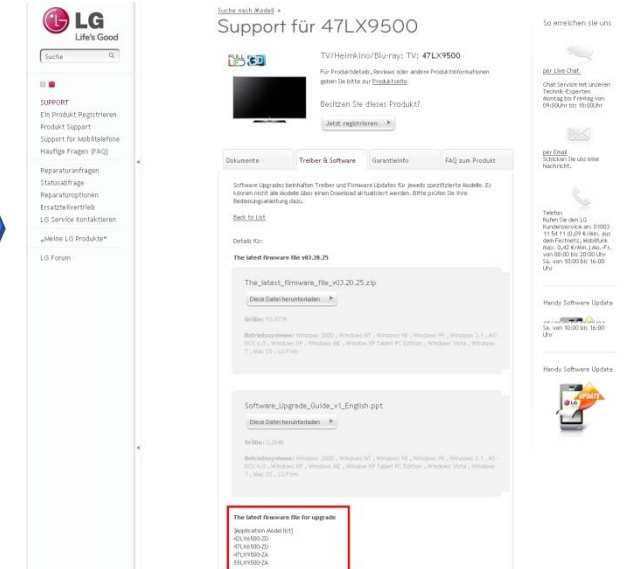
LG
Life's Good

Suche

SUPPORT
Ein Produkt Registrieren
Produkt Support
Support für Mobiltelefone
Häufige Fragen (FAQ)

Reparaturanfragen
Statusabfrage
Reparaturoptionen
Ersatzteilvertrieb
LG Service Kontaktieren

„Meine LG Produkte"

LG Forum

Suche nach Modell »
Support für 47LX9500

FULL HD 3D

TV/Heimkino/Blu-ray: TV: 47LX9500

Für Produktdetails, Reviews oder andere Produktinformationen gehen Sie bitte zur Produktseite.

Besitzen Sie dieses Produkt?

Jetzt registrieren ▸

Dokumente | Treiber & Software | Garantieinfo | FAQ zum Produkt

Software Upgrades beinhalten Treiber und Firmware Updates für jeweils spezifizierte Modelle. Es können nicht alle Modelle über einen Download aktualisiert werden. Bitte prüfen Sie Ihre Bedienungsanleitung dazu.

Back to List

Details für:

The latest firmware file v03.20.25

The_latest_firmware_file_v03.20.25.zip

Diese Datei herunterladen ▸

Größe: 93,87M

Betriebssystem: Windows 2000 , Windows NT , Windows 98 , Windows 95 , Windows 3.1 , MS-DOS 6.0 , Windows XP , Windows ME , Windows XP Tablet PC Edition , Windows Vista , Windows 7 , Mac OS , LG Flash

Software_Upgrade_Guide_v1_English.ppt

Diese Datei herunterladen ▸

Größe: 2,26M

Betriebssystem: Windows 2000 , Windows NT , Windows 98 , Windows 95 , Windows 3.1 , MS-DOS 6.0 , Windows XP , Windows ME , Windows XP Tablet PC Edition , Windows Vista , Windows 7 , Mac OS , LG Flash

The latest firmware file for upgrade

[Application Model list]
42LX6500-ZD
47LX6500-ZD
47LX9500-ZA
55LX9500-ZA

So erreichen Sie uns

per Live Chat
Chat Service mit unseren Technik-Experten Montag bis Freitag von 09:00Uhr bis 18:00Uhr

per Email
Schicken Sie uns eine Nachricht.

Telefon
Rufen Sie den LG Kundenservice an: 01803 11 54 11 (0,09 €/Min. aus dem Festnetz, Mobilfunk max. 0,42 €/Min.) Mo.-Fr. von 08:00 bis 20:00 Uhr Sa. von 10:00 bis 16:00 Uhr

Handy Software Update
Sa. von 10:00 bis 16:00 Uhr

Handy Software Update
UPDATE